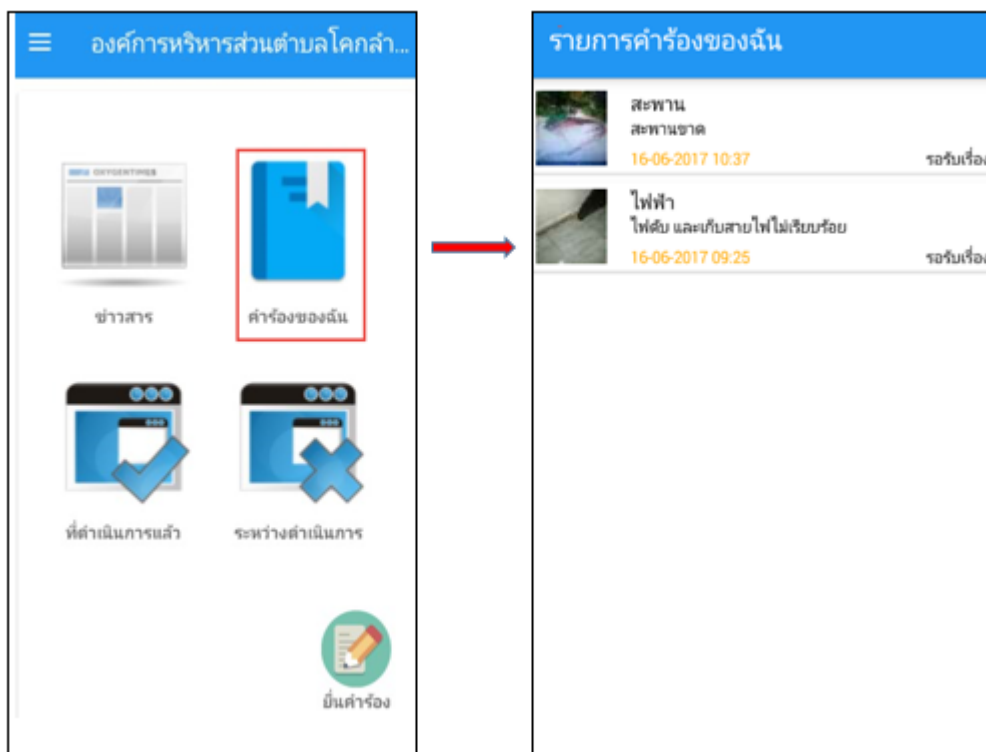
องค์การบริหารส่วนตำบลโคกลำ...

OXYGENTIMES

ข่าวสาร

คำร้องของฉัน

ที่ดำเนินการแล้ว

ระหว่างดำเนินการ

ยื่นคำร้อง

รายการคำร้องของฉัน

สะพาน
สะพานขาด
16-06-2017 10:37
รอรับเรื่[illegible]

ไฟฟ้า
ไฟดับ และเก็บสายไฟไม่เรียบร้อย
16-06-2017 09:25
รอรับเรื่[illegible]